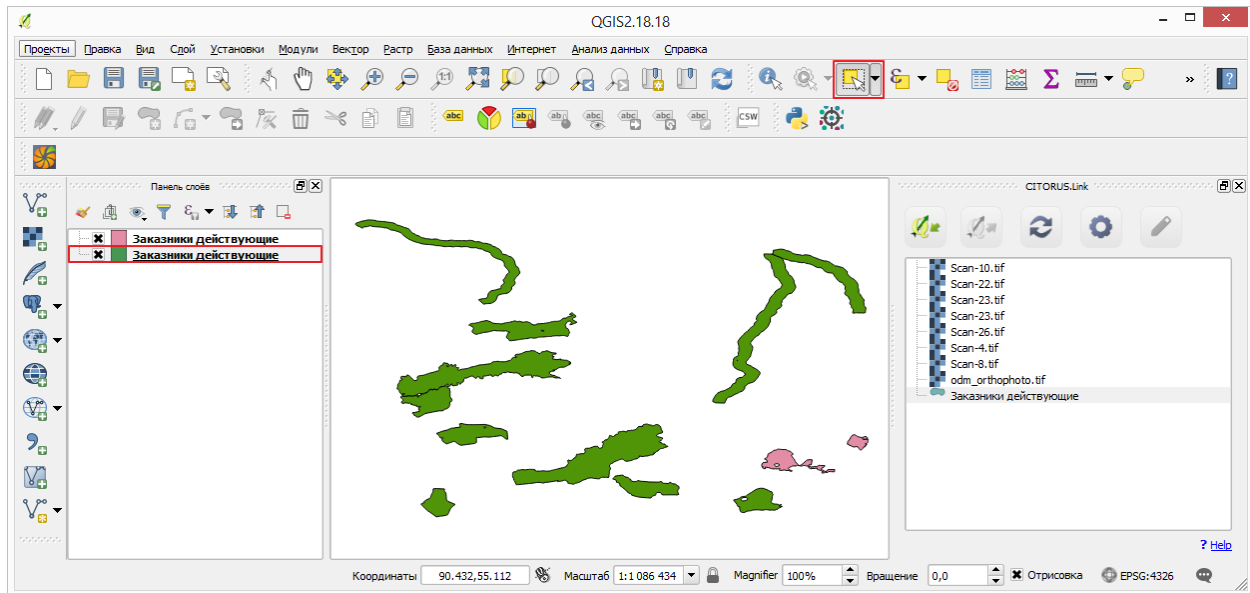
QGIS2.18.18

Проекты Правка Вид Слой Установки Модули Вектор Растр База данных Интернет Анализ данных Справка

Панель слоёв

Заказники действующие
Заказники действующие

CITORUS.Link

Scan-10.tif
Scan-22.tif
Scan-23.tif
Scan-23.tif
Scan-26.tif
Scan-4.tif
Scan-8.tif
odm_orthophoto.tif
Заказники действующие

? Help

Координаты 90.432,55.112 Масштаб 1:1 086 434 Magnifier 100% Вращение 0,0 Отрисовка EPSG:4326